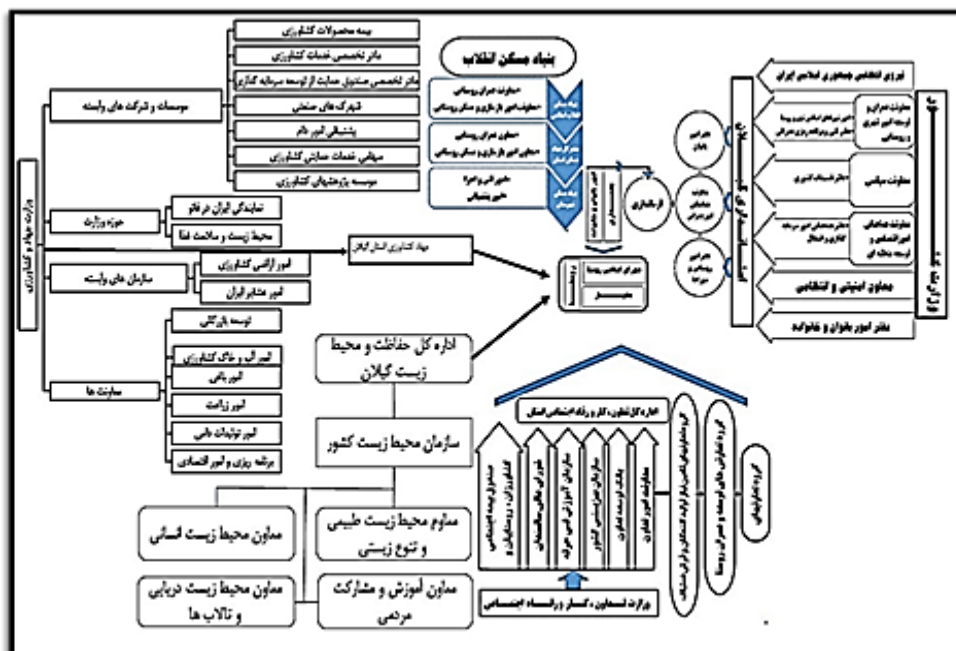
بیمه محصولات کشاورزی

مادر تخصصی خدمات کشاورزی

مادر تخصصی صندوق حمایت از توسعه سرمایه گذاری

شرکت های صنعتی

پشتیبانی امور دام

میقاتی خدمات حمایتی کشاورزی

موسسه پژوهشهای کشاورزی

موسسات و شرکت های وابسته

وزارت جهاد و کشاورزی

حوزه وزارت

نمایندگی ایران در فائو

محیط زیست و سلامت غذا

جهاد کشاورزی استان گیلان

سازمان های وابسته

امور اراضی کشاورزی

امور عشایر ایران

توسعه بازرگانی

امور آب و خاک کشاورزی

امور باغی

امور زراعت

امور تولیدات دامی

برنامه ریزی و امور اقتصادی

معاونت ها

بنیاد مسکن انقلاب

معاونت عمران روستایی

معاونت امور فاز بازی و مسکن روستایی

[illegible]

فرمانداری

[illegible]

اداره کل حفاظت و محیط زیست گیلان

سازمان محیط زیست کشور

معاون محیط زیست انسانی

معاوم محیط زیست طبیعی و تنوع زیستی

معاون محیط زیست دریایی و تالاب ها

معاون آموزش و مشارکت مردمی

اداره کل تعاون، کار و رفاه اجتماعی استان

وزارت تعاون، کار و رفاه اجتماعی

گروه اشتغالزایی

شورای انقلاب فرهنگی جمهوری اسلامی ایران

معاونت عمرانی و توسعه امور شهری و روستایی

معاونت سیاسی

معاونت هماهنگی امور اقتصادی و توسعه منابع

معاون امنیتی و انتظامی

دفتر امور بانوان و خانواده

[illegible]